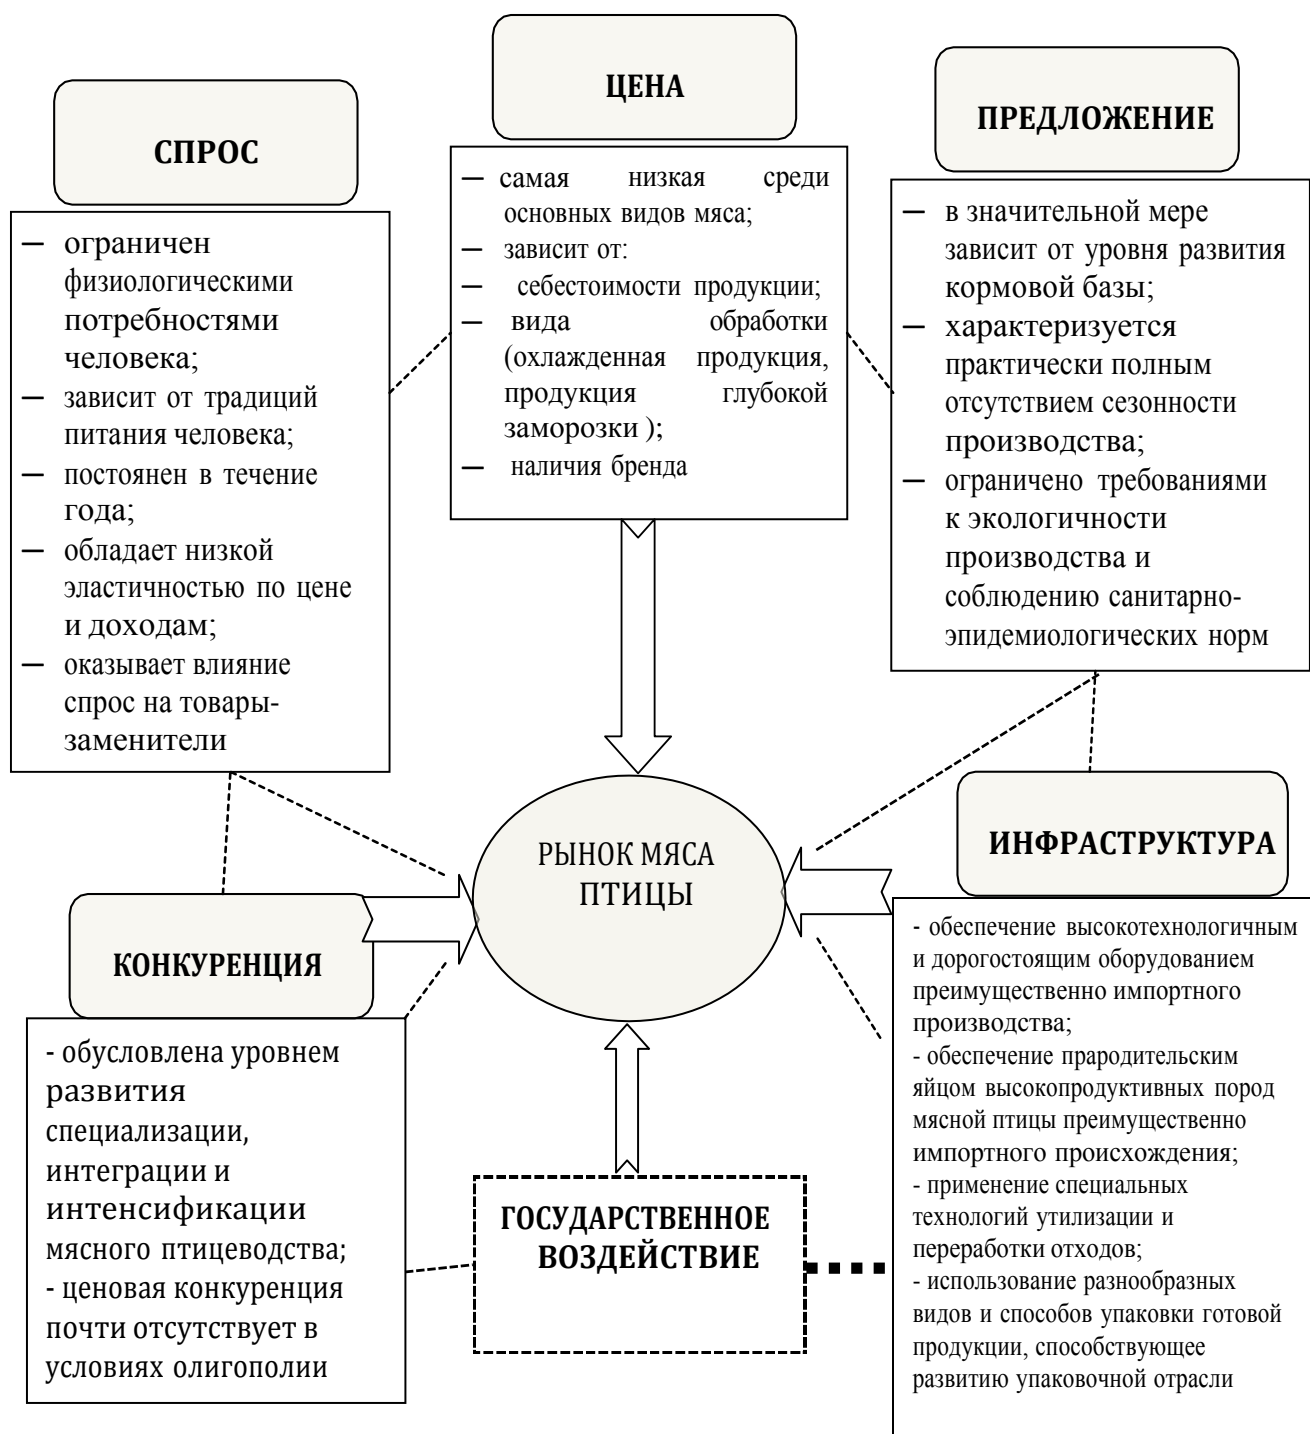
СПРОС

– ограничен физиологическими потребностями человека;
– зависит от традиций питания человека;
– постоянен в течение года;
– обладает низкой эластичностью по цене и доходам;
– оказывает влияние спрос на товары-заменители

ЦЕНА

– самая низкая среди основных видов мяса;
– зависит от:
– себестоимости продукции;
– вида обработки (охлажденная продукция, продукция глубокой заморозки );
– наличия бренда

ПРЕДЛОЖЕНИЕ

– в значительной мере зависит от уровня развития кормовой базы;
– характеризуется практически полным отсутствием сезонности производства;
– ограничено требованиями к экологичности производства и соблюдению санитарно-эпидемиологических норм

РЫНОК МЯСА ПТИЦЫ

ИНФРАСТРУКТУРА

- обеспечение высокотехнологичным и дорогостоящим оборудованием преимущественно импортного производства;
- обеспечение прародительским яйцом высокопродуктивных пород мясной птицы преимущественно импортного происхождения;
- применение специальных технологий утилизации и переработки отходов;
- использование разнообразных видов и способов упаковки готовой продукции, способствующее развитию упаковочной отрасли

КОНКУРЕНЦИЯ

- обусловлена уровнем развития специализации, интеграции и интенсификации мясного птицеводства;
- ценовая конкуренция почти отсутствует в условиях олигополии

ГОСУДАРСТВЕННОЕ ВОЗДЕЙСТВИЕ